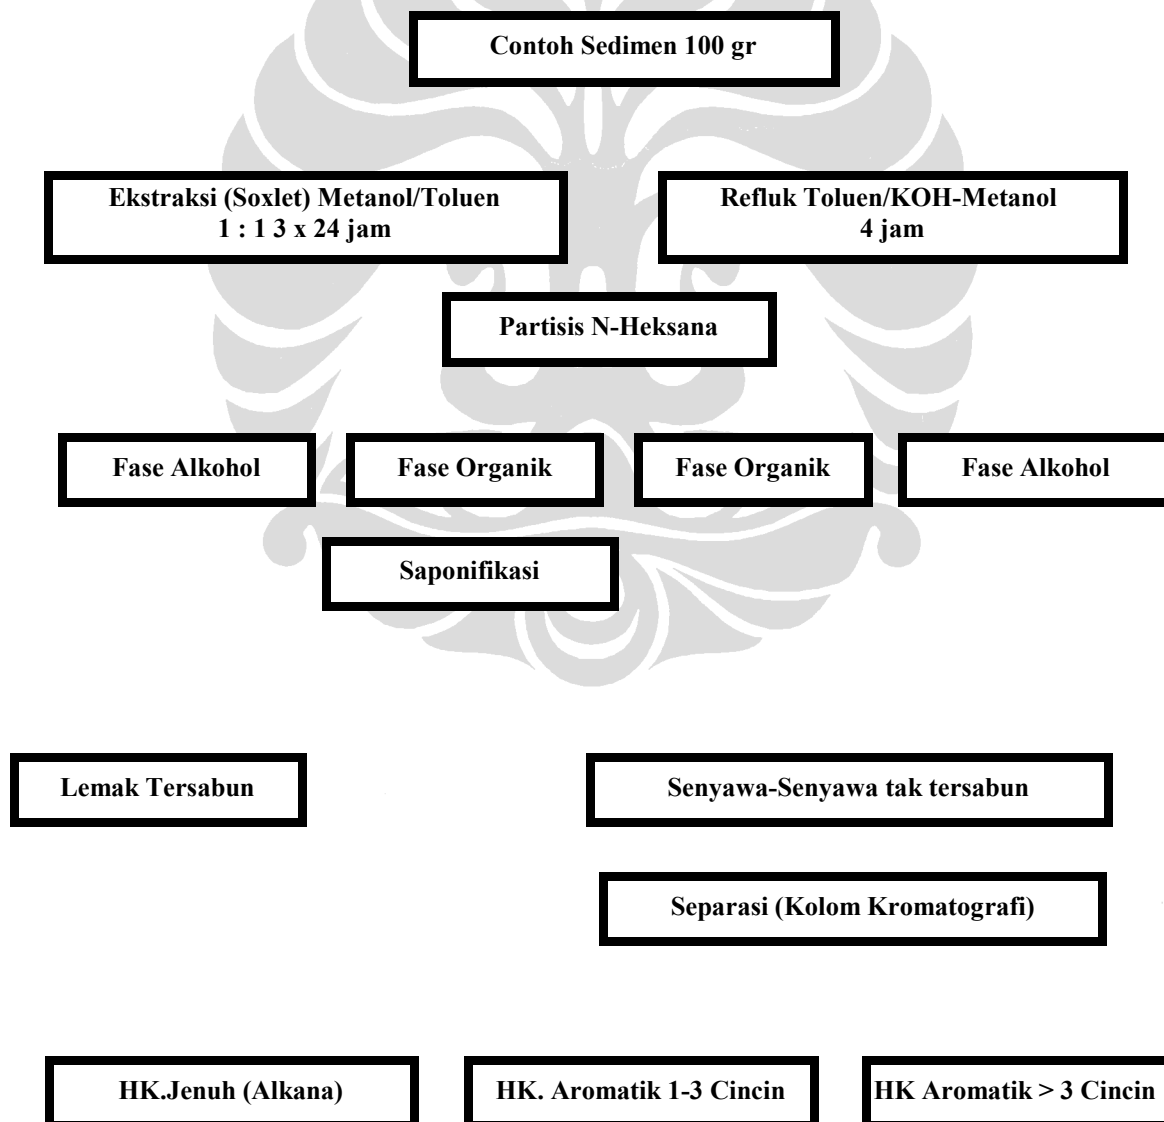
Contoh Sedimen 100 gr

Ekstraksi (Soxlet) Metanol/Toluen 1 : 1 3 x 24 jam

Refluk Toluen/KOH-Metanol 4 jam

Partisis N-Heksana

Fase Alkohol

Fase Organik

Fase Organik

Fase Alkohol

Saponifikasi

Lemak Tersabun

Senyawa-Senyawa tak tersabun

Separasi (Kolom Kromatografi)

HK.Jenuh (Alkana)

HK. Aromatik 1-3 Cincin

HK Aromatik > 3 Cincin